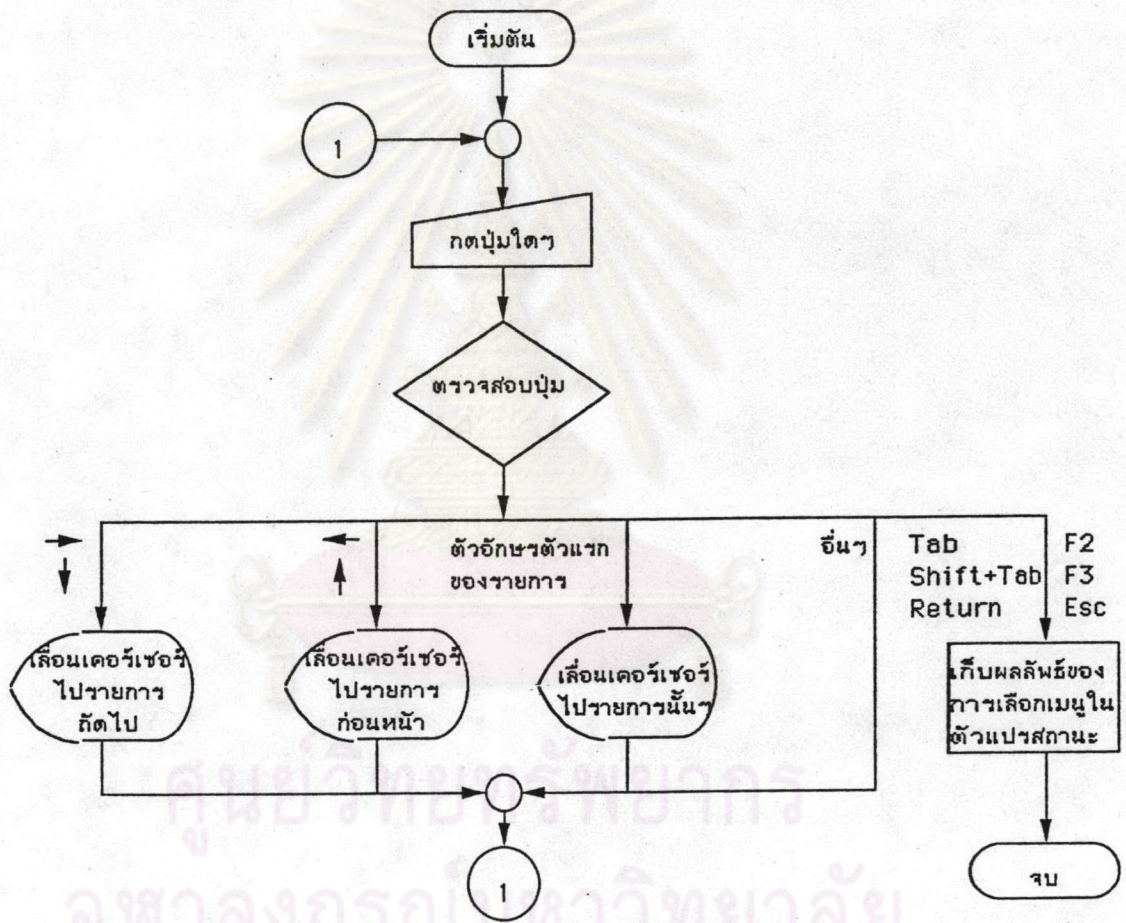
เริ่มต้น

1

กดปุ่มใดๆ

ตรวจสอบปุ่ม

→ ↓

← ↑

ตัวอักษรตัวแรกของรายการ

อื่นๆ

Tab F2
Shift+Tab F3
Return Esc

เลื่อนเคอร์เซอร์ไปรายการถัดไป

เลื่อนเคอร์เซอร์ไปรายการก่อนหน้า

เลื่อนเคอร์เซอร์ไปรายการนั้นๆ

เก็บผลลัพธ์ของการเลือกเมนูในตัวแปรสถานะ

1

จบ

ศูนย์วิทยทรัพยากร
จุฬาลงกรณ์มหาวิทยาลัย